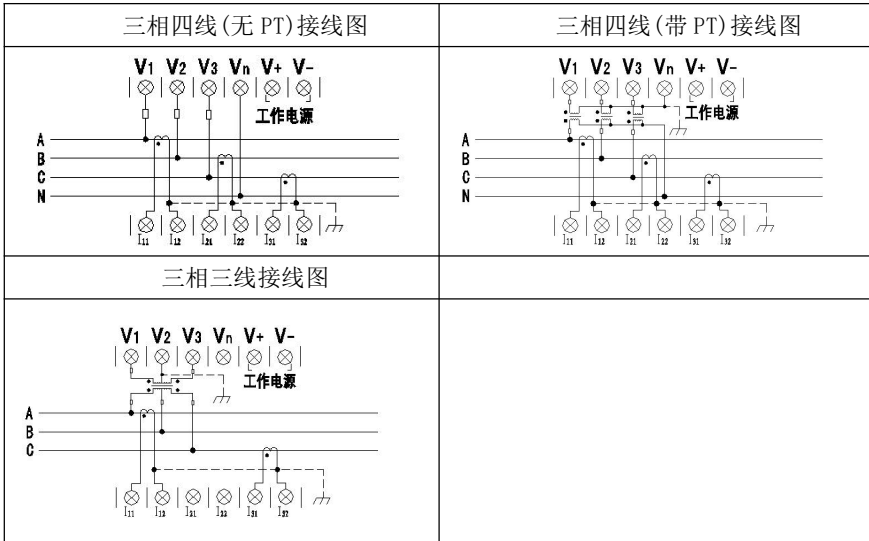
| 三相四线(无 PT)接线图 | 三相四线(带 PT)接线图 |
|---|---|
| V1 V2 V3 Vn V+ V- 工作电源 A B C N $I_{11}$ $I_{12}$ $I_{21}$ $I_{22}$ $I_{31}$ $I_{32}$ | V1 V2 V3 Vn V+ V- 工作电源 A B C N $I_{11}$ $I_{12}$ $I_{21}$ $I_{22}$ $I_{31}$ $I_{32}$ |
| 三相三线接线图 | |
| V1 V2 V3 Vn V+ V- 工作电源 A B C $I_{11}$ $I_{12}$ $I_{21}$ $I_{22}$ $I_{31}$ $I_{32}$ | |